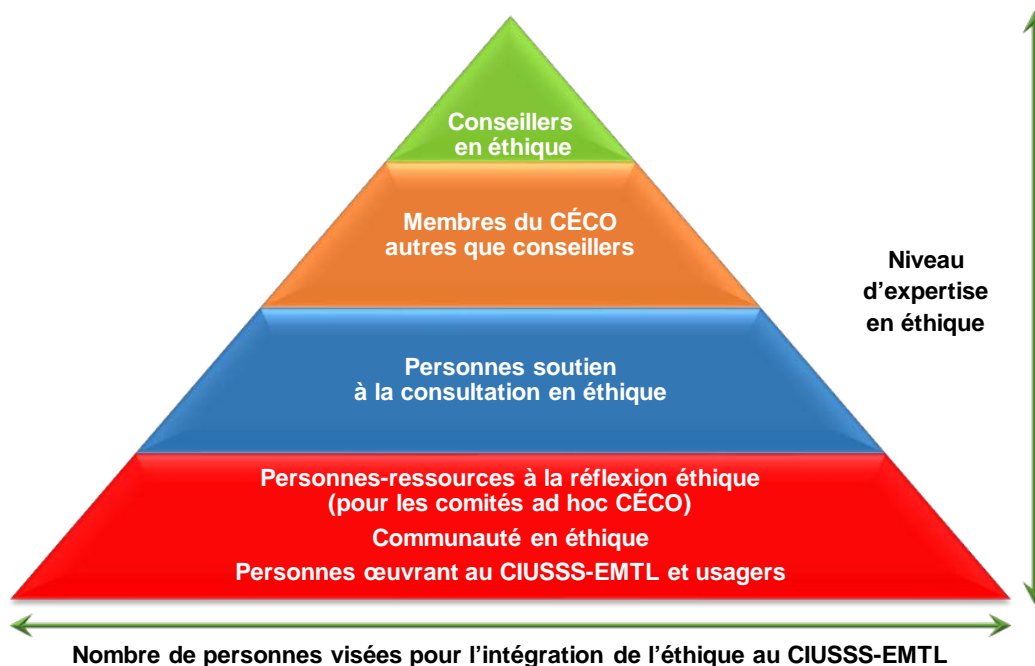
Conseillers en éthique

Membres du CÉCO autres que conseillers

Personnes soutien à la consultation en éthique

Personnes-ressources à la réflexion éthique (pour les comités ad hoc CÉCO)

Communauté en éthique

Personnes œuvrant au CIUSSS-EMTL et usagers

Niveau d'expertise en éthique

Nombre de personnes visées pour l'intégration de l'éthique au CIUSSS-EMTL